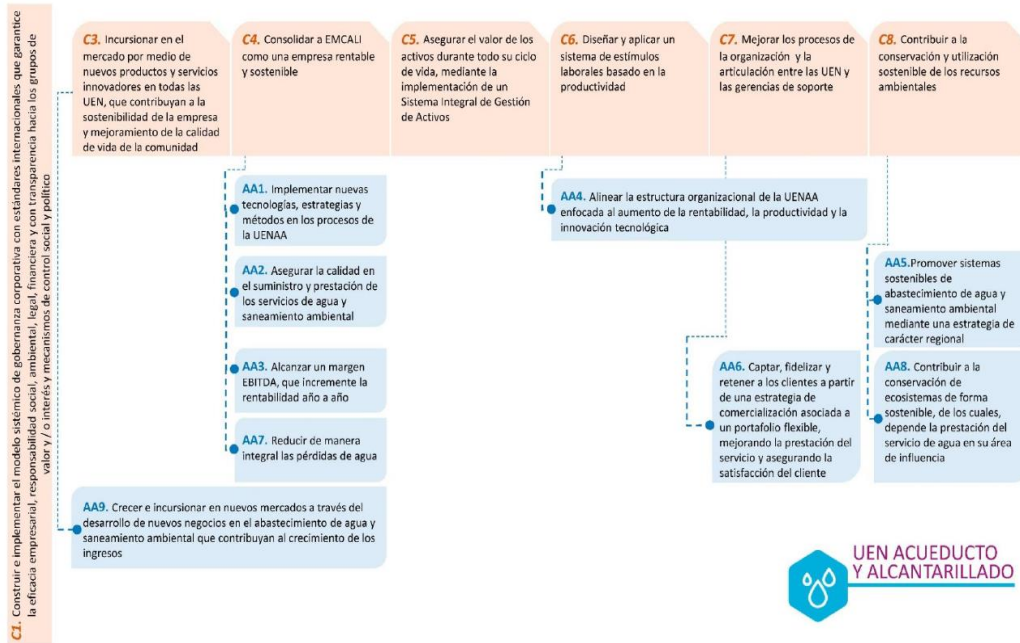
C1. Construir e implementar el modelo sistémico de gobernanza corporativa con estándares internacionales que garantice la eficacia empresarial, responsabilidad social, ambiental, legal, financiera y con transparencia hacia los grupos de valor y/ o interés y mecanismos de control social y político

C3. Incursionar en el mercado por medio de nuevos productos y servicios innovadores en todas las UEN, que contribuyan a la sostenibilidad de la empresa y mejoramiento de la calidad de vida de la comunidad

C4. Consolidar a EMCALI como una empresa rentable y sostenible

C5. Asegurar el valor de los activos durante todo su ciclo de vida, mediante la implementación de un Sistema Integral de Gestión de Activos

C6. Diseñar y aplicar un sistema de estímulos laborales basado en la productividad

C7. Mejorar los procesos de la organización y la articulación entre las UEN y las gerencias de soporte

C8. Contribuir a la conservación y utilización sostenible de los recursos ambientales

AA1. Implementar nuevas tecnologías, estrategias y métodos en los procesos de la UENAA

AA2. Asegurar la calidad en el suministro y prestación de los servicios de agua y saneamiento ambiental

AA3. Alcanzar un margen EBITDA, que incremente la rentabilidad año a año

AA7. Reducir de manera integral las pérdidas de agua

AA4. Alinear la estructura organizacional de la UENAA enfocada al aumento de la rentabilidad, la productividad y la innovación tecnológica

AA5. Promover sistemas sostenibles de abastecimiento de agua y saneamiento ambiental mediante una estrategia de carácter regional

AA6. Captar, fidelizar y retener a los clientes a partir de una estrategia de comercialización asociada a un portafolio flexible, mejorando la prestación del servicio y asegurando la satisfacción del cliente

AA8. Contribuir a la conservación de ecosistemas de forma sostenible, de los cuales, depende la prestación del servicio de agua en su área de influencia

AA9. Crecer e incursionar en nuevos mercados a través del desarrollo de nuevos negocios en el abastecimiento de agua y saneamiento ambiental que contribuyan al crecimiento de los ingresos

UEN ACUEDUCTO Y ALCANTARILLADO